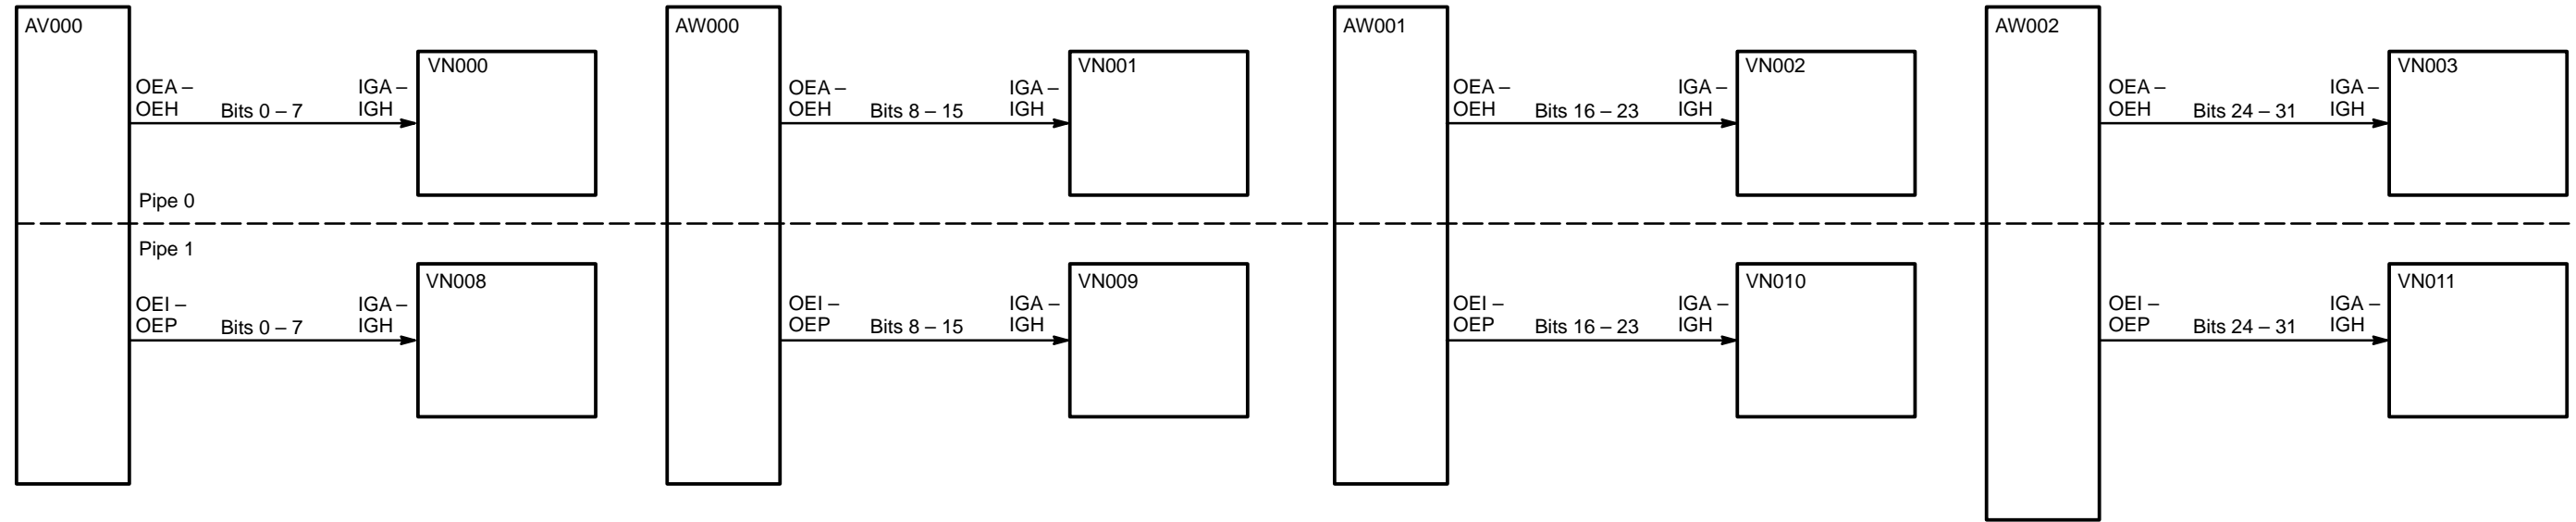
AV000

OEA – OEH

Bits 0 – 7

IGA – IGH

VN000

Pipe 0

Pipe 1

OEI – OEP

Bits 0 – 7

IGA – IGH

VN008

AW000

OEA – OEH

Bits 8 – 15

IGA – IGH

VN001

OEI – OEP

Bits 8 – 15

IGA – IGH

VN009

AW001

OEA – OEH

Bits 16 – 23

IGA – IGH

VN002

OEI – OEP

Bits 16 – 23

IGA – IGH

VN010

AW002

OEA – OEH

Bits 24 – 31

IGA – IGH

VN003

OEI – OEP

Bits 24 – 31

IGA – IGH

VN011